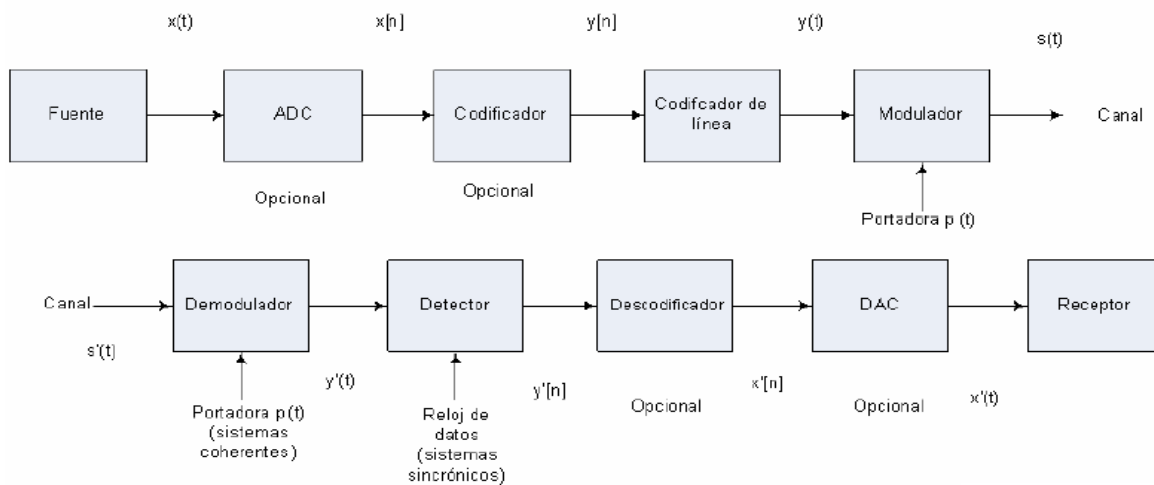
x(t)

x[n]

y[n]

y(t)

s(t)

Fuente

ADC

Codificador

Codifcador de línea

Modulador

Canal

Opcional

Opcional

Portadora p (t)

Canal

Demodulador

Detector

Descodificador

DAC

Receptor

s'(t)

y'(t)

y'[n]

x'[n]

x'(t)

Portadora p(t) (sistemas coherentes)

Reloj de datos (sistemas sincrónicos)

Opcional

Opcional